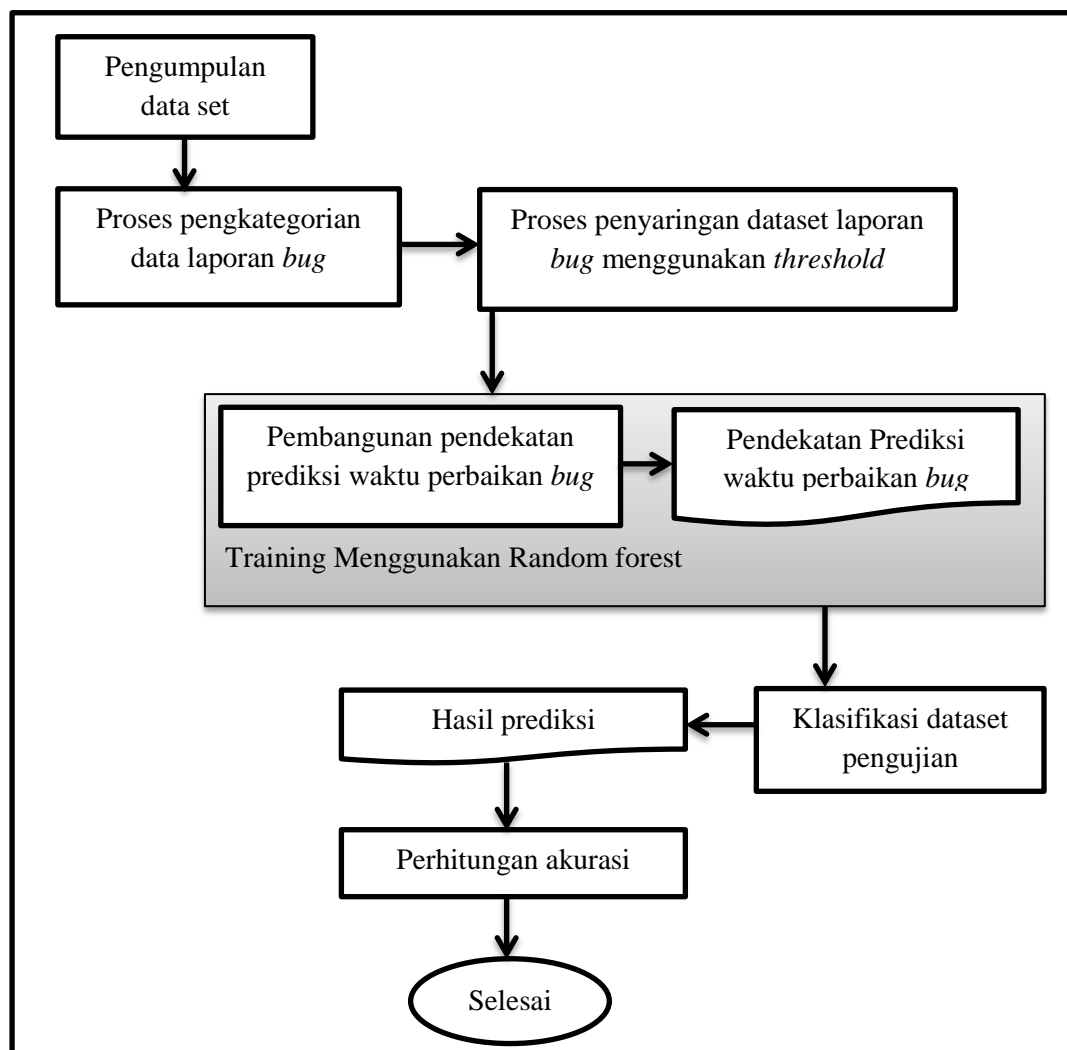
Pengumpulan data set

Proses pengkategorian data laporan bug

Proses penyaringan dataset laporan bug menggunakan threshold

Pembangunan pendekatan prediksi waktu perbaikan bug

Pendekatan Prediksi waktu perbaikan bug

Training Menggunakan Random forest

Klasifikasi dataset pengujian

Hasil prediksi

Perhitungan akurasi

Selesai